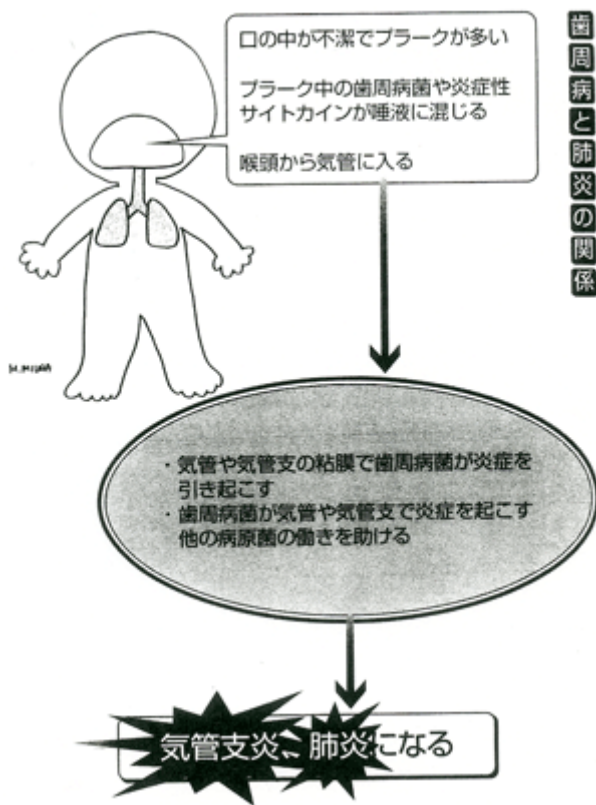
歯周病と肺炎の関係

口の中が不潔でプラークが多い

プラーク中の歯周病菌や炎症性サイトカインが唾液に混じる

喉頭から気管に入る

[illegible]

・気管や気管支の粘膜で歯周病菌が炎症を引き起こす
・歯周病菌が気管や気管支で炎症を起こす他の病原菌の働きを助ける

気管支炎、肺炎になる